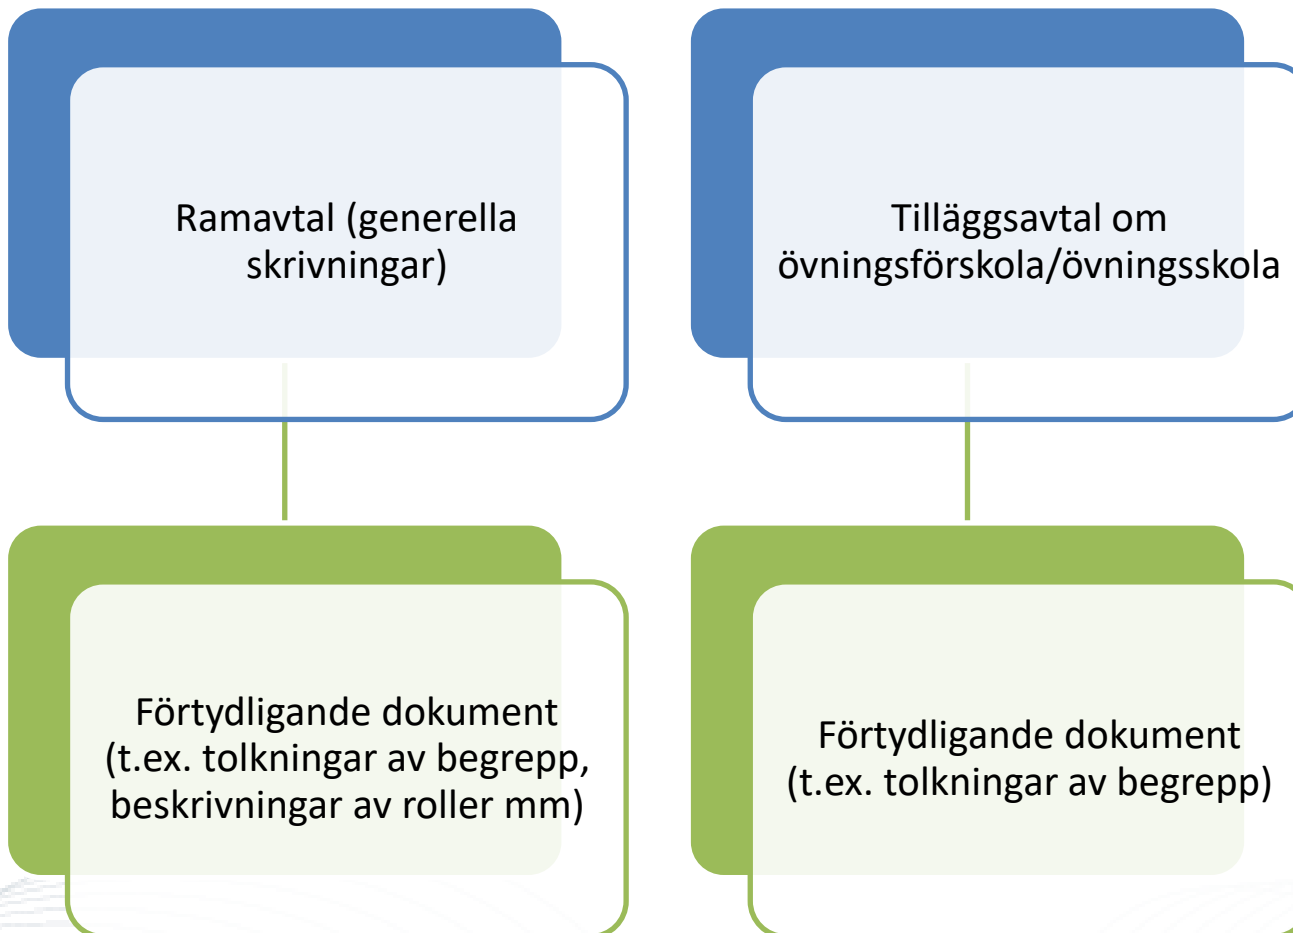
Ramavtal (generella skrivningar)

Tilläggsavtal om övningsförskola/övningsskola

Förtydligande dokument (t.ex. tolkningar av begrepp, beskrivningar av roller mm)

Förtydligande dokument (t.ex. tolkningar av begrepp)